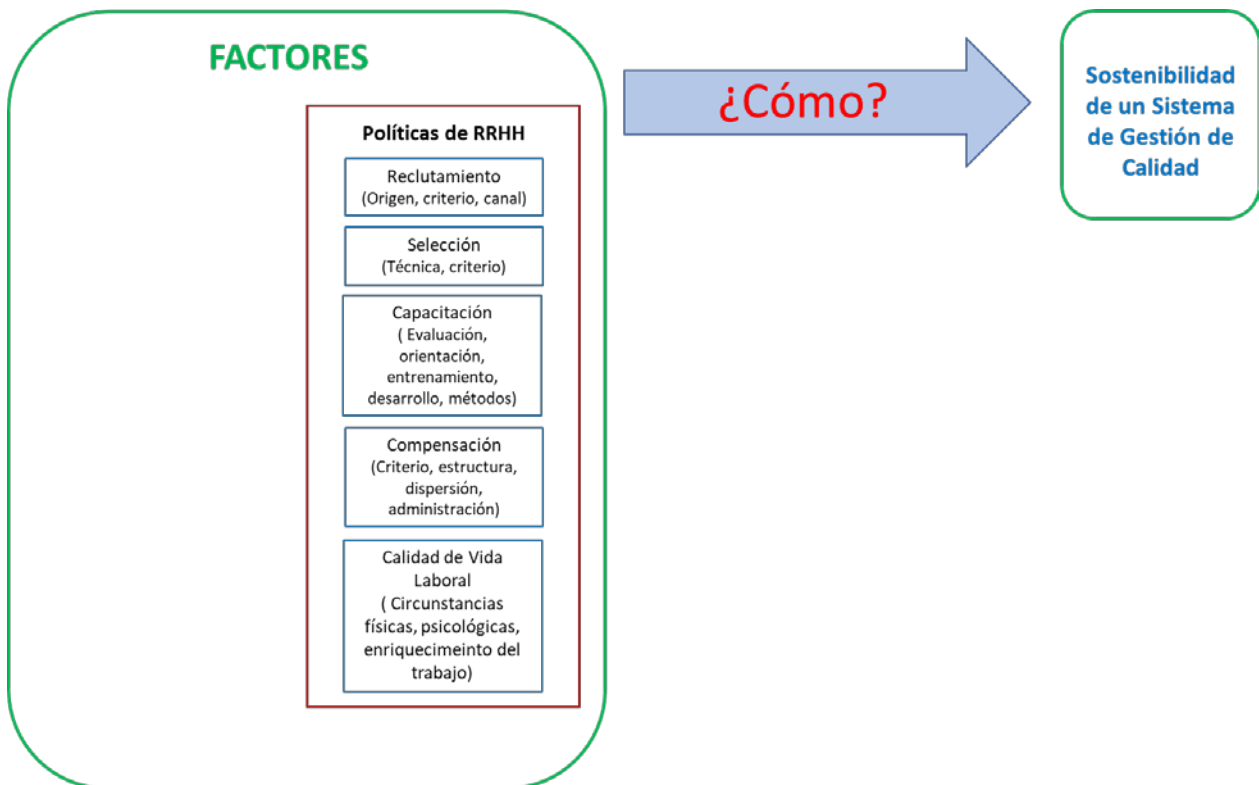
FACTORES

Políticas de RRHH

Reclutamiento
(Origen, criterio, canal)

Selección
(Técnica, criterio)

Capacitación
( Evaluación, orientación, entrenamiento, desarrollo, métodos)

Compensación
(Criterio, estructura, dispersión, administración)

Calidad de Vida Laboral
( Circunstancias físicas, psicológicas, enriquecimeinto del trabajo)

¿Cómo?

Sostenibilidad de un Sistema de Gestión de Calidad